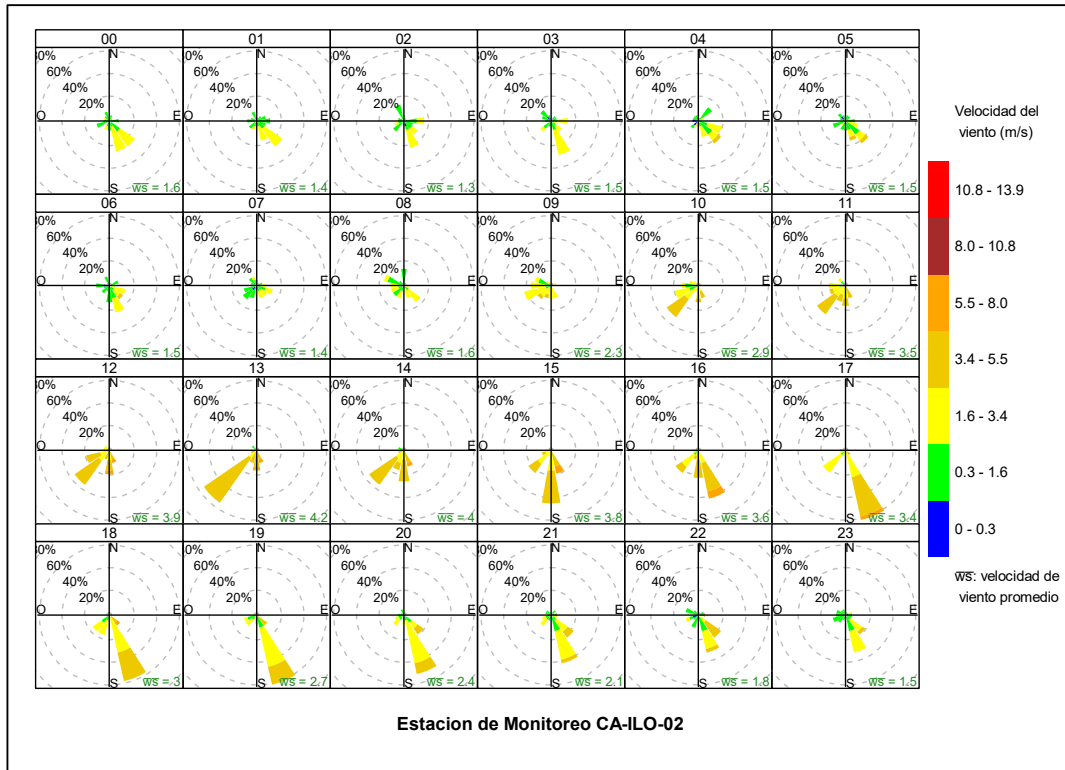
00
0%
60%
40%
20%
N
O
E
S
$\overline{ws}$ = 1.6

01
0%
60%
40%
20%
N
O
E
S
$\overline{ws}$ = 1.4

02
0%
60%
40%
20%
N
O
E
S
$\overline{ws}$ = 1.3

03
0%
60%
40%
20%
N
O
E
S
$\overline{ws}$ = 1.5

04
0%
60%
40%
20%
N
O
E
S
$\overline{ws}$ = 1.5

05
0%
60%
40%
20%
N
O
E
S
$\overline{ws}$ = 1.5

06
0%
60%
40%
20%
N
O
E
S
$\overline{ws}$ = 1.5

07
0%
60%
40%
20%
N
O
E
S
$\overline{ws}$ = 1.4

08
0%
60%
40%
20%
N
O
E
S
$\overline{ws}$ = 1.6

09
0%
60%
40%
20%
N
O
E
S
$\overline{ws}$ = 2.3

10
0%
60%
40%
20%
N
O
E
S
$\overline{ws}$ = 2.9

11
0%
60%
40%
20%
N
O
E
S
$\overline{ws}$ = 3.5

12
0%
60%
40%
20%
N
O
E
S
$\overline{ws}$ = 3.9

13
0%
60%
40%
20%
N
O
E
S
$\overline{ws}$ = 4.2

14
0%
60%
40%
20%
N
O
E
S
$\overline{ws}$ = 4

15
0%
60%
40%
20%
N
O
E
S
$\overline{ws}$ = 3.8

16
0%
60%
40%
20%
N
O
E
S
$\overline{ws}$ = 3.6

17
0%
60%
40%
20%
N
O
E
S
$\overline{ws}$ = 3.4

18
0%
60%
40%
20%
N
O
E
S
$\overline{ws}$ = 3

19
0%
60%
40%
20%
N
O
E
S
$\overline{ws}$ = 2.7

20
0%
60%
40%
20%
N
O
E
S
$\overline{ws}$ = 2.4

21
0%
60%
40%
20%
N
O
E
S
$\overline{ws}$ = 2.1

22
0%
60%
40%
20%
N
O
E
S
$\overline{ws}$ = 1.8

23
0%
60%
40%
20%
N
O
E
S
$\overline{ws}$ = 1.5

Velocidad del viento (m/s)
10.8 - 13.9
8.0 - 10.8
5.5 - 8.0
3.4 - 5.5
1.6 - 3.4
0.3 - 1.6
0 - 0.3
$\overline{ws}$: velocidad de viento promedio

Estacion de Monitoreo CA-ILO-02